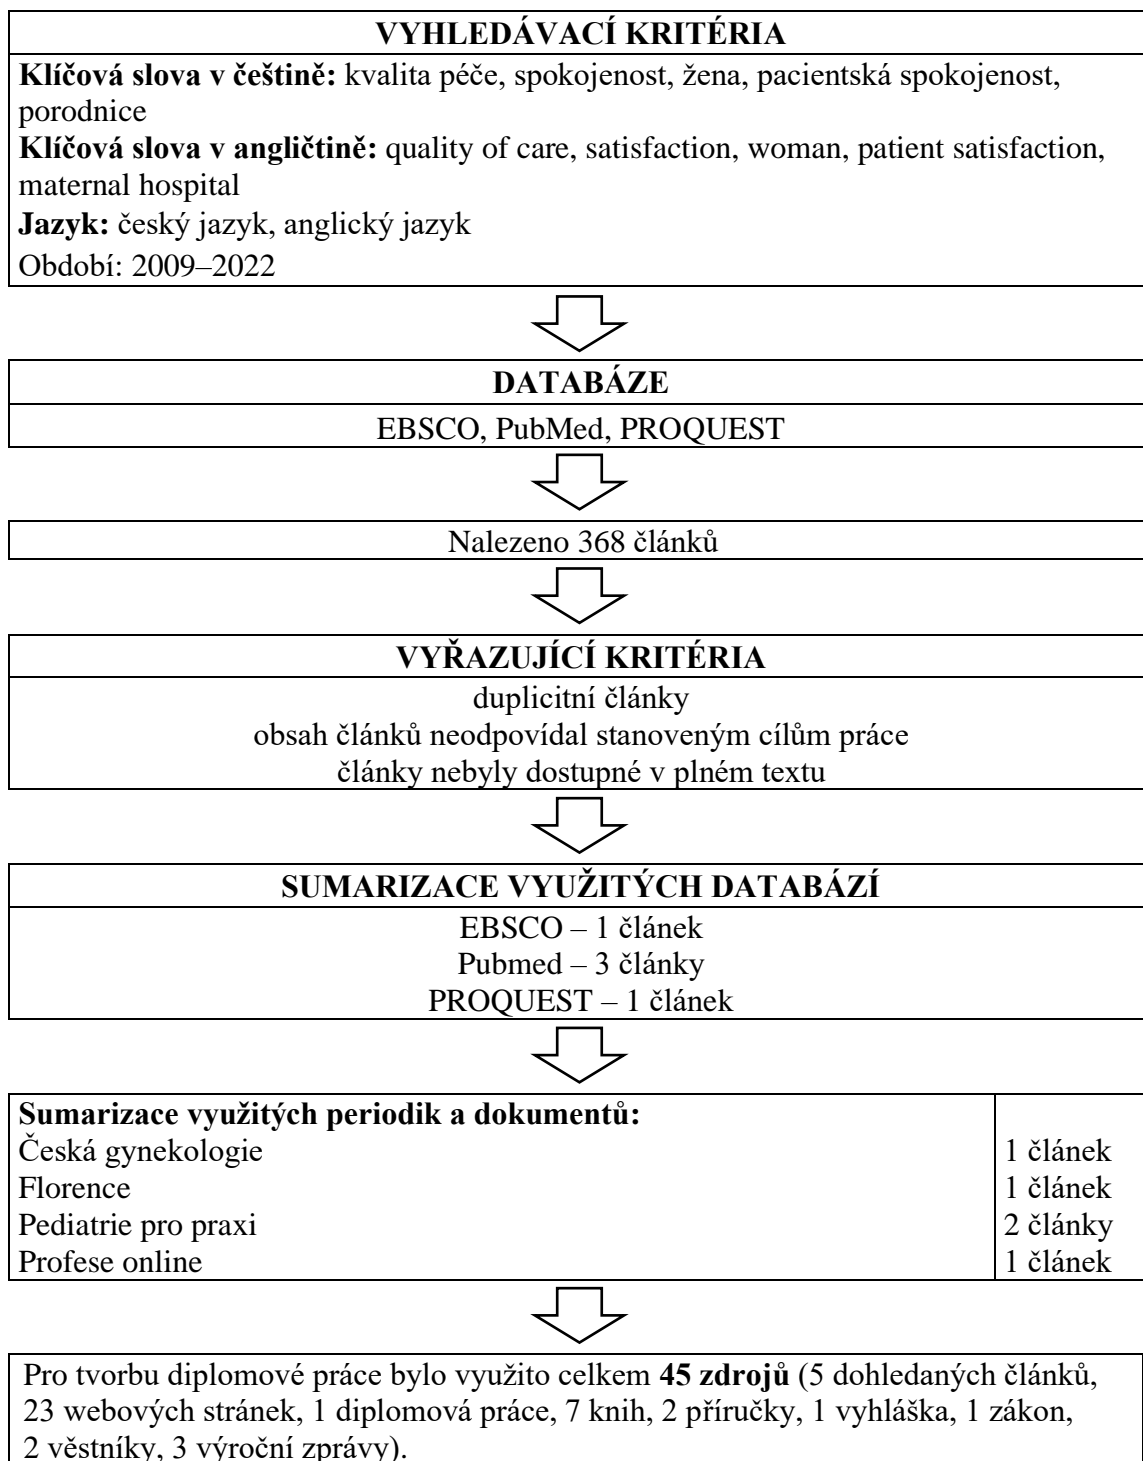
**VYHLEDÁVACÍ KRITÉRIA**

**Klíčová slova v češtině:** kvalita péče, spokojenost, žena, pacientská spokojenost, porodnice

**Klíčová slova v angličtině:** quality of care, satisfaction, woman, patient satisfaction, maternal hospital

**Jazyk:** český jazyk, anglický jazyk

Období: 2009–2022

**DATABÁZE**

EBSCO, PubMed, PROQUEST

Nalezeno 368 článků

**VYŘAZUJÍCÍ KRITÉRIA**

duplicitní články

obsah článků neodpovídal stanoveným cílům práce

články nebyly dostupné v plném textu

**SUMARIZACE VYUŽITÝCH DATABÁZÍ**

EBSCO – 1 článek

Pubmed – 3 články

PROQUEST – 1 článek

| **Sumarizace využitých periodik a dokumentů:** | |
|---|---|
| Česká gynekologie | 1 článek |
| Florence | 1 článek |
| Pediatrie pro praxi | 2 články |
| Profese online | 1 článek |

Pro tvorbu diplomové práce bylo využito celkem **45 zdrojů** (5 dohledaných článků, 23 webových stránek, 1 diplomová práce, 7 knih, 2 příručky, 1 vyhláška, 1 zákon, 2 věstníky, 3 výroční zprávy).